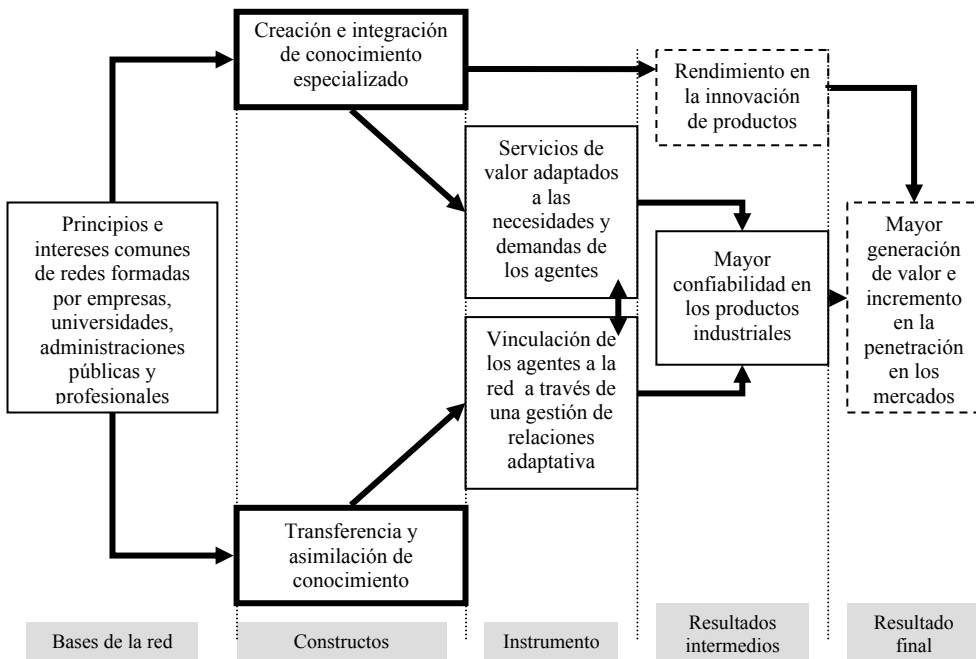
Creación e integración de conocimiento especializado

Rendimiento en la innovación de productos

Servicios de valor adaptados a las necesidades y demandas de los agentes

Principios e intereses comunes de redes formadas por empresas, universidades, administraciones públicas y profesionales

Mayor confiabilidad en los productos industriales

Mayor generación de valor e incremento en la penetración en los mercados

Vinculación de los agentes a la red a través de una gestión de relaciones adaptativa

Transferencia y asimilación de conocimiento

Bases de la red

Constructos

Instrumento

Resultados intermedios

Resultado final